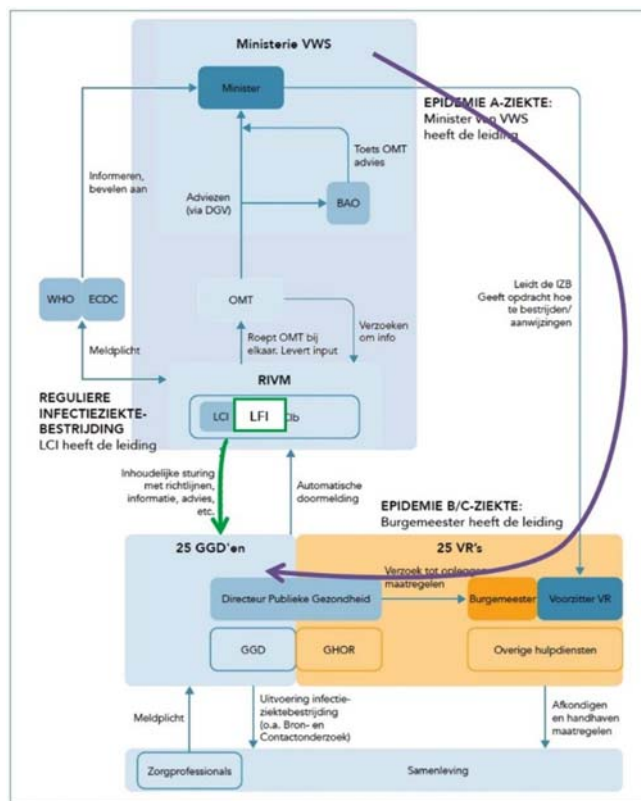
Ministerie VWS

Minister

EPIDEMIE A-ZIEKTE:
Minister van VWS heeft de leiding

Toets OMT advies

Informeren, bevelen aan

Adviezen (via DGV)

BAO

WHO

ECDC

OMT

Leidt de IZB
Geeft opdracht hoe te bestrijden/ aanwijzingen

Verzoeken om info

Roept OMT bij elkaar. Levert input

Meldplicht

RIVM

REGULIERE INFECTIEZIEKTEBESTRIJDING
LCI heeft de leiding

LCI

LFI

Clb

Inhoudelijke sturing met richtlijnen, informatie, advies, etc.

Automatische doormelding

EPIDEMIE B/C-ZIEKTE:
Burgemeester heeft de leiding

25 GGD'en

25 VR's

Verzoek tot opleggen maatregelen

Directeur Publieke Gezondheid

Burgemeester

Voorzitter VR

GGD

GHOR

Overige hulpdiensten

Meldplicht

Uitvoering infectieziektebestrijding (o.a. Bron- en Contactonderzoek)

Afkondigen en handhaven maatregelen

Zorgprofessionals

Samenleving